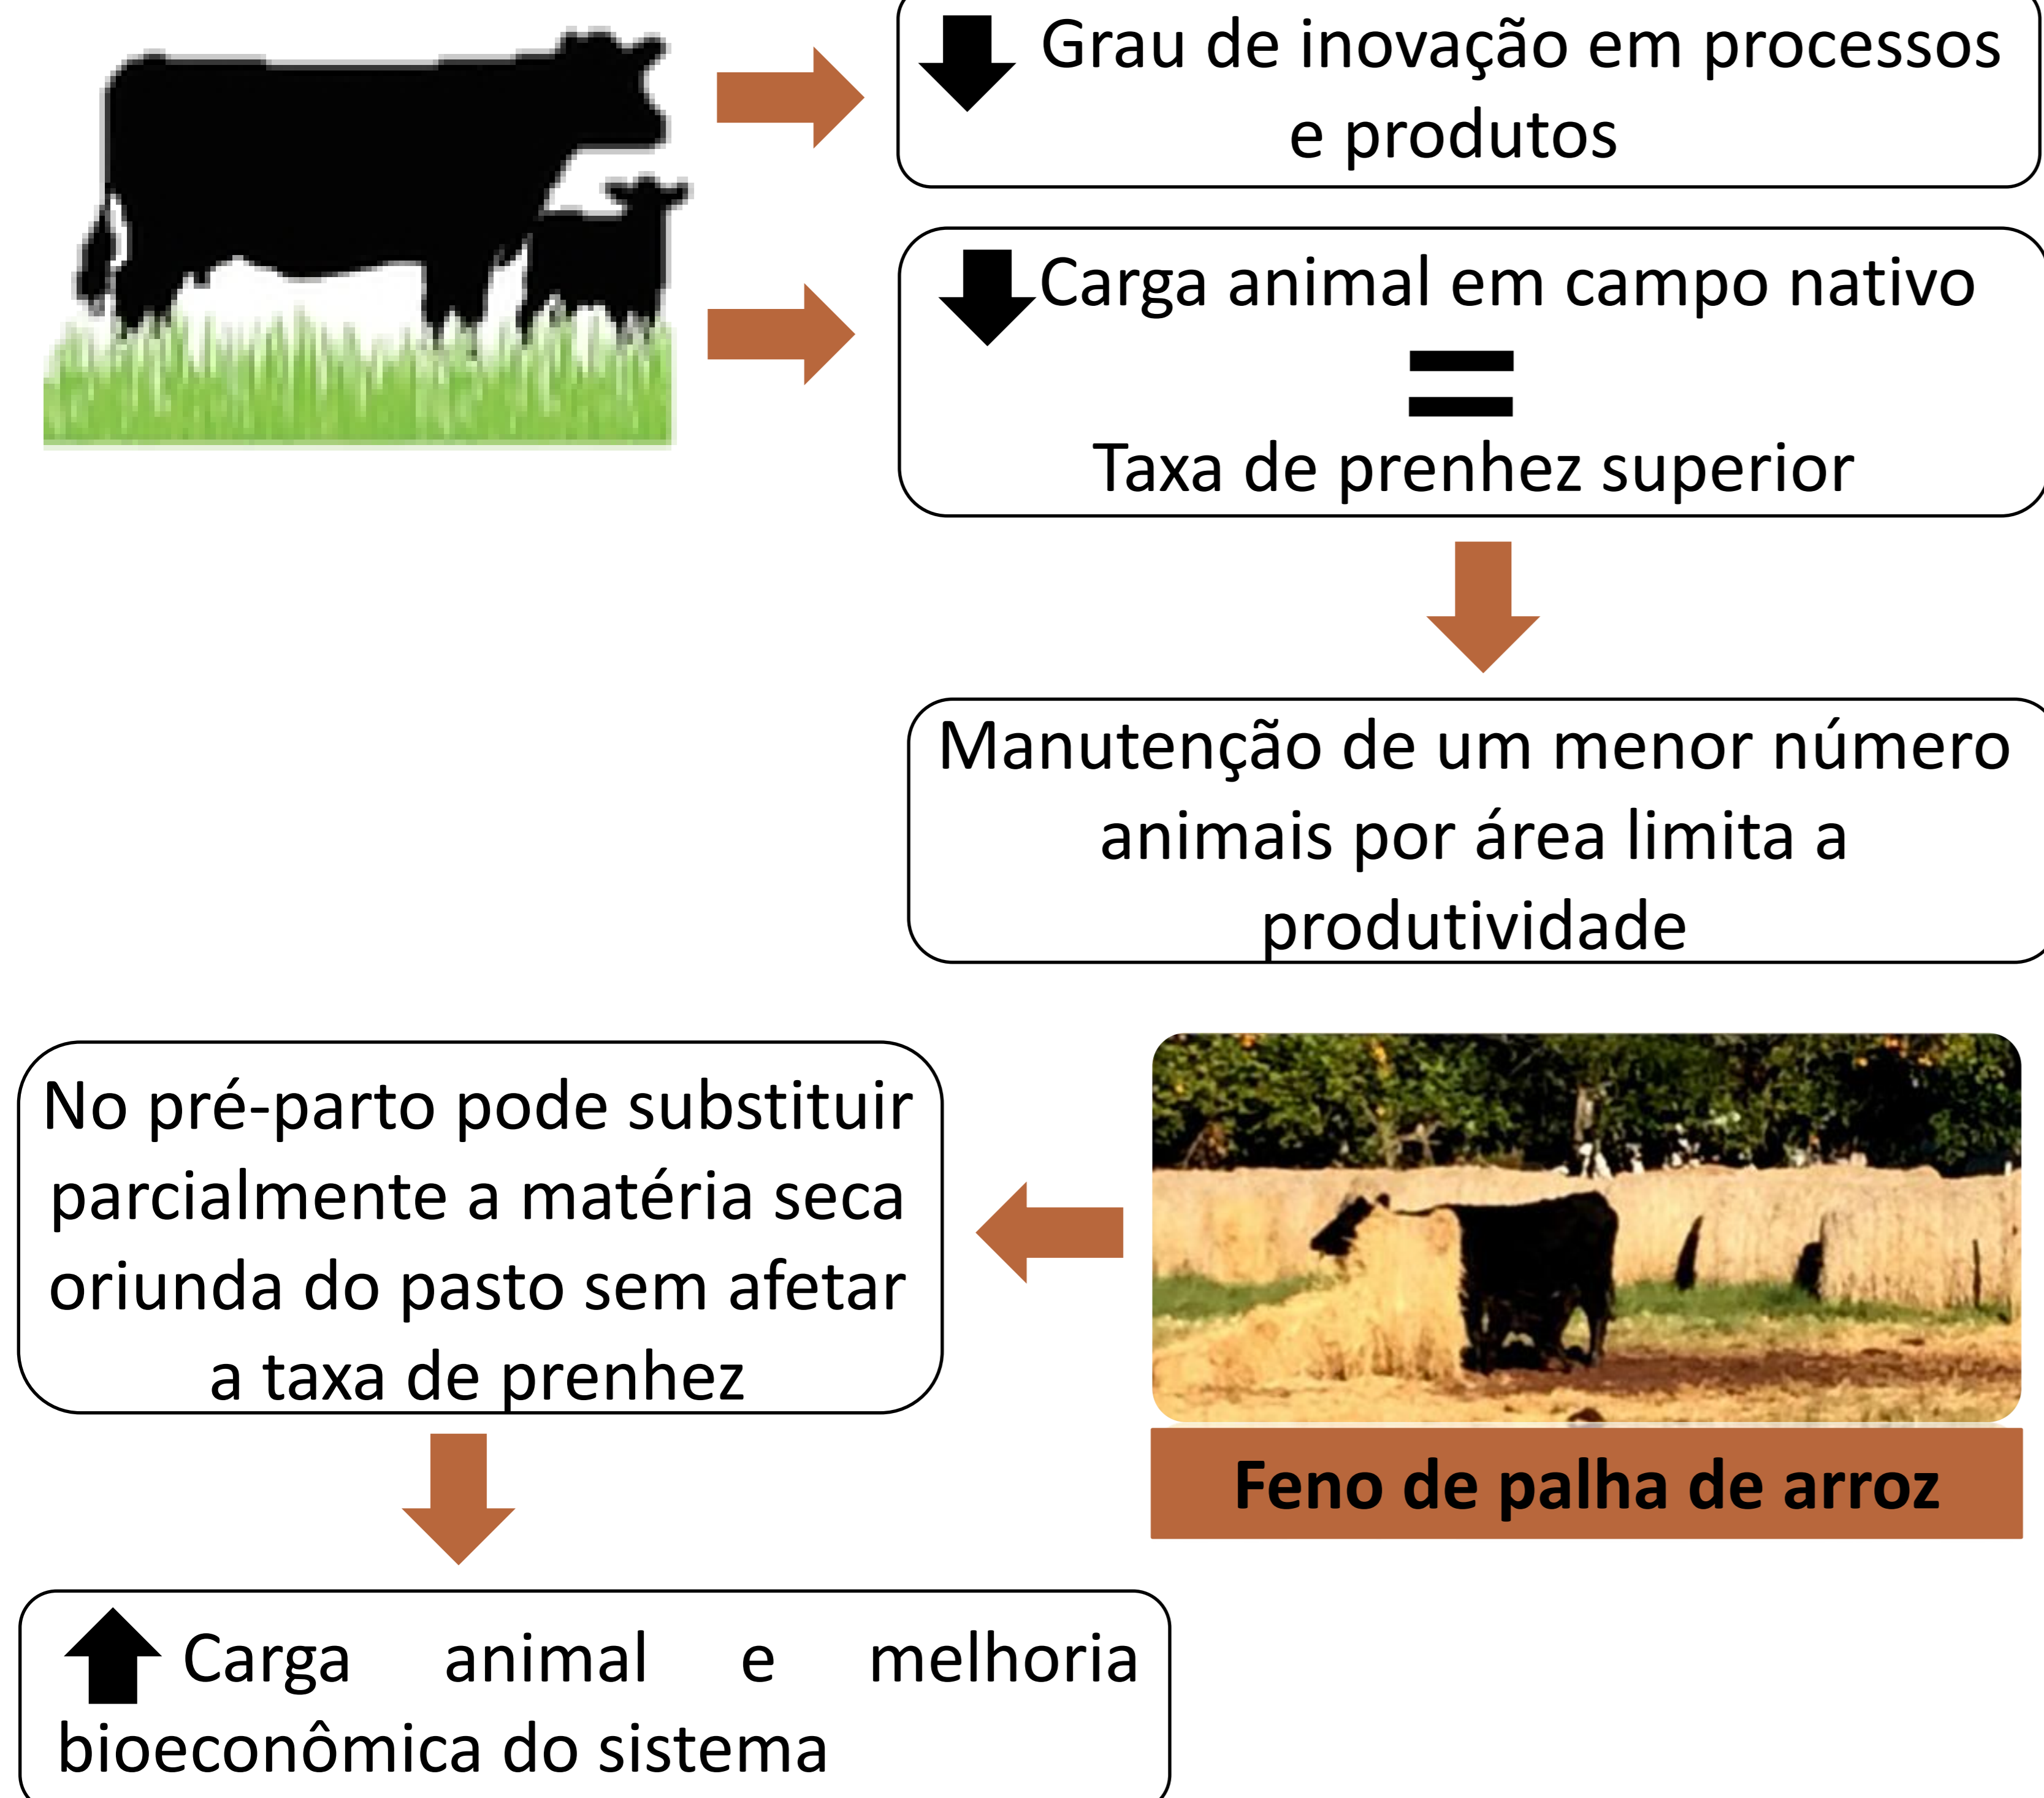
Grau de inovação em processos e produtos

Carga animal em campo nativo
=
Taxa de prenhez superior

Manutenção de um menor número animais por área limita a produtividade

No pré-parto pode substituir parcialmente a matéria seca oriunda do pasto sem afetar a taxa de prenhez

Feno de palha de arroz

Carga animal e melhoria bioeconômica do sistema